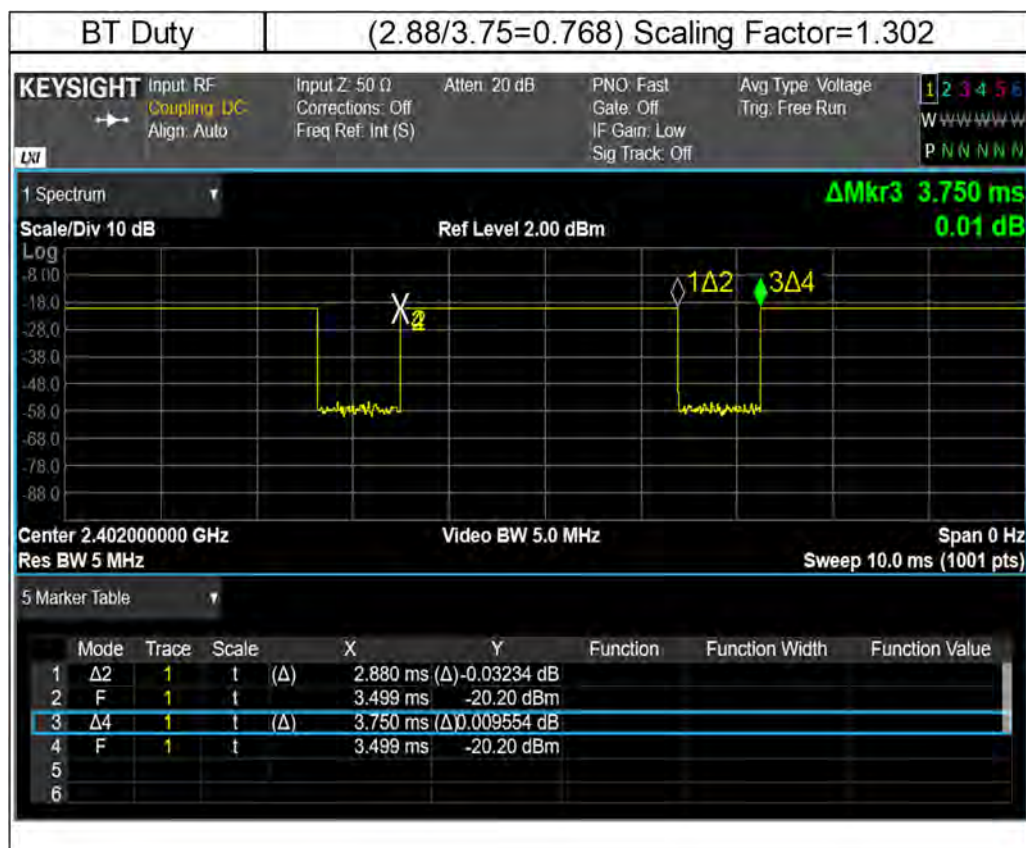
| BT Duty | (2.88/3.75=0.768) Scaling Factor=1.302 |
|---|---|

KEYSIGHT Input: RF Coupling: DC Align: Auto
LXI
Input Z: 50 Ω Corrections: Off Freq Ref: Int (S)
Atten: 20 dB
PNO: Fast Gate: Off IF Gain: Low Sig Track: Off
Avg Type: Voltage Trig: Free Run
1 2 3 4 5 6
W W W W W W
P N N N N N

1 Spectrum
ΔMkr3 3.750 ms
0.01 dB
Scale/Div 10 dB
Ref Level 2.00 dBm
Log
-8.00
-18.0
-28.0
-38.0
-48.0
-58.0
-68.0
-78.0
-88.0
X2
1Δ2
3Δ4
Center 2.402000000 GHz
Video BW 5.0 MHz
Span 0 Hz
Res BW 5 MHz
Sweep 10.0 ms (1001 pts)

5 Marker Table

| | Mode | Trace | Scale | | X | Y | Function | Function Width | Function Value |
|---|---|---|---|---|---|---|---|---|---|
| 1 | Δ2 | 1 | t | (Δ) | 2.880 ms | (Δ)-0.03234 dB | | | |
| 2 | F | 1 | t | | 3.499 ms | -20.20 dBm | | | |
| 3 | Δ4 | 1 | t | (Δ) | 3.750 ms | (Δ)0.009554 dB | | | |
| 4 | F | 1 | t | | 3.499 ms | -20.20 dBm | | | |
| 5 | | | | | | | | | |
| 6 | | | | | | | | | |